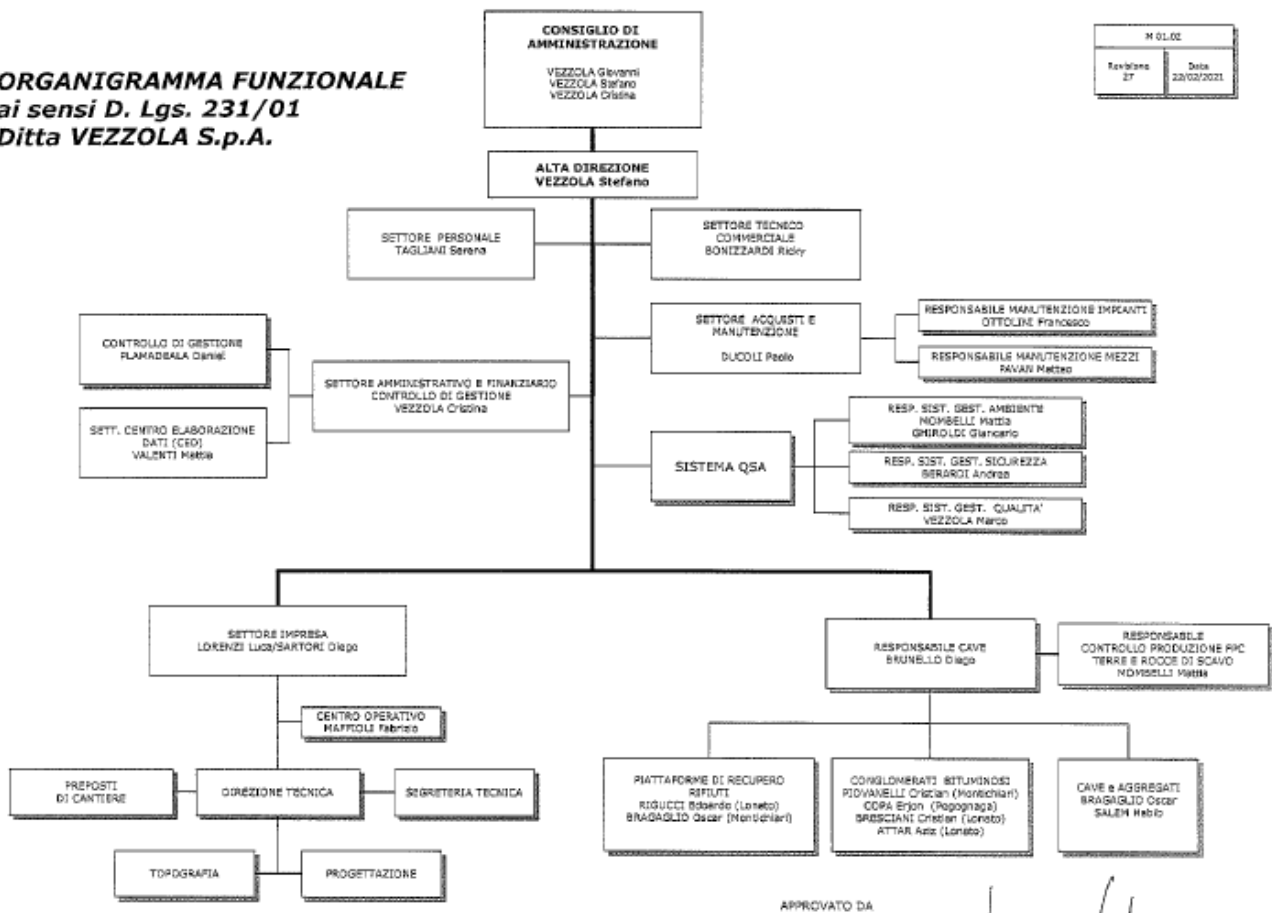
ORGANIGRAMMA FUNZIONALE
ai sensi D. Lgs. 231/01
Ditta VEZZOLA S.p.A.

CONSIGLIO DI AMMINISTRAZIONE
VEZZOLA Giovanni
VEZZOLA Stefano
VEZZOLA Cristina

| M 01.02 | |
|---|---|
| Revisione 27 | Data 22/02/2021 |

ALTA DIREZIONE
VEZZOLA Stefano

SETTORE PERSONALE
TAGLIANI Serena

SETTORE TECNICO COMMERCIALE
BONIZZARDI Ricky

SETTORE ACQUISTI E MANUTENZIONE
DUCOLI Paolo

RESPONSABILE MANUTENZIONE IMPIANTI
OTTOLINI Francesco

RESPONSABILE MANUTENZIONE MEZZI
PAVAN Matteo

CONTROLLO DI GESTIONE
PLAMADEALA Daniel

SETTORE AMMINISTRATIVO E FINANZIARIO
CONTROLLO DI GESTIONE
VEZZOLA Cristina

SETT. CENTRO ELABORAZIONE DATI (CED)
VALENTI Mattia

SISTEMA QSA

RESP. SIST. GEST. AMBIENTE
MOMBELLI Mattia
GHIROLDI Giancarlo

RESP. SIST. GEST. SICUREZZA
GERARDI Andrea

RESP. SIST. GEST. QUALITA'
VEZZOLA Marco

SETTORE IMPRESA
LORENZI Luca/SARTORI Diego

RESPONSABILE CAVE
BRUNELLO Diego

RESPONSABILE
CONTROLLO PRODUZIONE FPC
TERRE E ROCCE DI SCAVO
MOMBELLI Mattia

CENTRO OPERATIVO
MAFFIOLI Fabrizio

PREPOSTI DI CANTIERE

DIREZIONE TECNICA

SEGRETERIA TECNICA

TOPOGRAFIA

PROGETTAZIONE

PIATTAFORME DI RECUPERO RIFIUTI
RIGUCCI Edoardo (Lonato)
BRAGAGLIO Oscar (Montichiari)

CONGLOMERATI BITUMINOSI
PIOVANELLI Cristian (Montichiari)
COPA Erjon (Pegognaga)
BRESCIANI Cristian (Lonato)
ATTAR Aziz (Lonato)

CAVE e AGGREGATI
BRAGAGLIO Oscar
SALEM Habib

APPROVATO DA